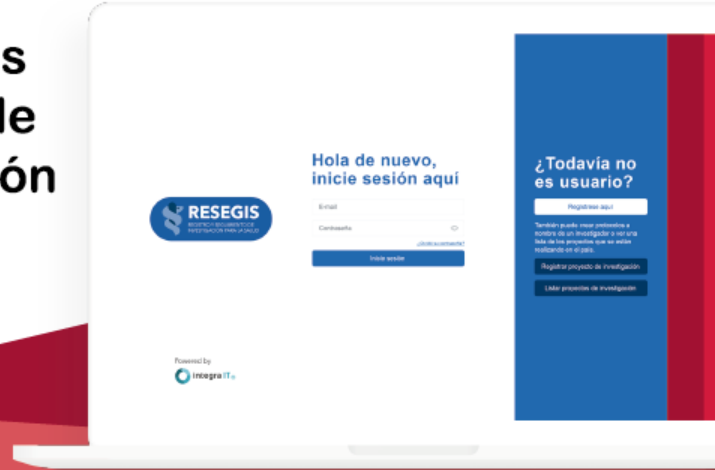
s
le
ón

RESEGIS
REGISTRO Y SEGUIMIENTO DE INVESTIGACIÓN PARA LA SALUD

Hola de nuevo, inicie sesión aquí

E-mail

Contraseña

¿Olvidó su contraseña?

Iniciar sesión

¿Todavía no es usuario?

Registrese aquí

También puede crear protocolos a nombre de un investigador o ver una lista de los proyectos que se están realizando en el país.

Registrar proyecto de investigación

Listar proyectos de investigación

Powered by

Integra IT